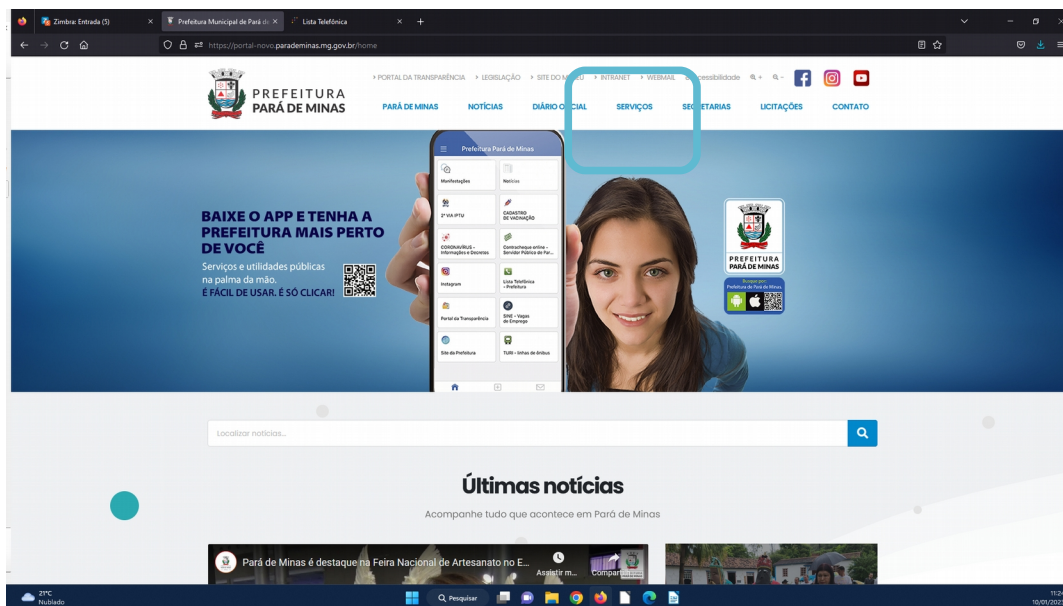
Zimbra: Entrada (5) × Prefeitura Municipal de Pará de × Lista Telefônica × +

https://portal-novo.parademinas.mg.gov.br/home

PREFEITURA PARÁ DE MINAS

› PORTAL DA TRANSPARÊNCIA › LEGISLAÇÃO › SITE DO M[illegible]EU › INTRANET › WEBMAIL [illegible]cessibilidade

PARÁ DE MINAS NOTÍCIAS DIÁRIO O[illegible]CIAL SERVIÇOS SE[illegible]ETARIAS LICITAÇÕES CONTATO

Prefeitura Pará de Minas

Manifestações
Notícias
2ª VIA IPTU
CADASTRO DE VACINAÇÃO
CORONAVÍRUS - Informações e Decretos
Contracheque online - Servidor Público de Par...
Instagram
Lista Telefônica - Prefeitura
Portal da Transparência
SINE - Vagas de Emprego
Site da Prefeitura
TURI - Linhas de Ônibus

BAIXE O APP E TENHA A PREFEITURA MAIS PERTO DE VOCÊ

Serviços e utilidades públicas na palma da mão.
É FÁCIL DE USAR. É SÓ CLICAR!

PREFEITURA PARÁ DE MINAS

Busque por: Prefeitura de Pará de Minas

Localizar notícias...

Últimas notícias

Acompanhe tudo que acontece em Pará de Minas

Pará de Minas é destaque na Feira Nacional de Artesanato no E...

Assistir m... Compartilhar

21°C Nublado

Pesquisar

11:2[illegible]
10/01/202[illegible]